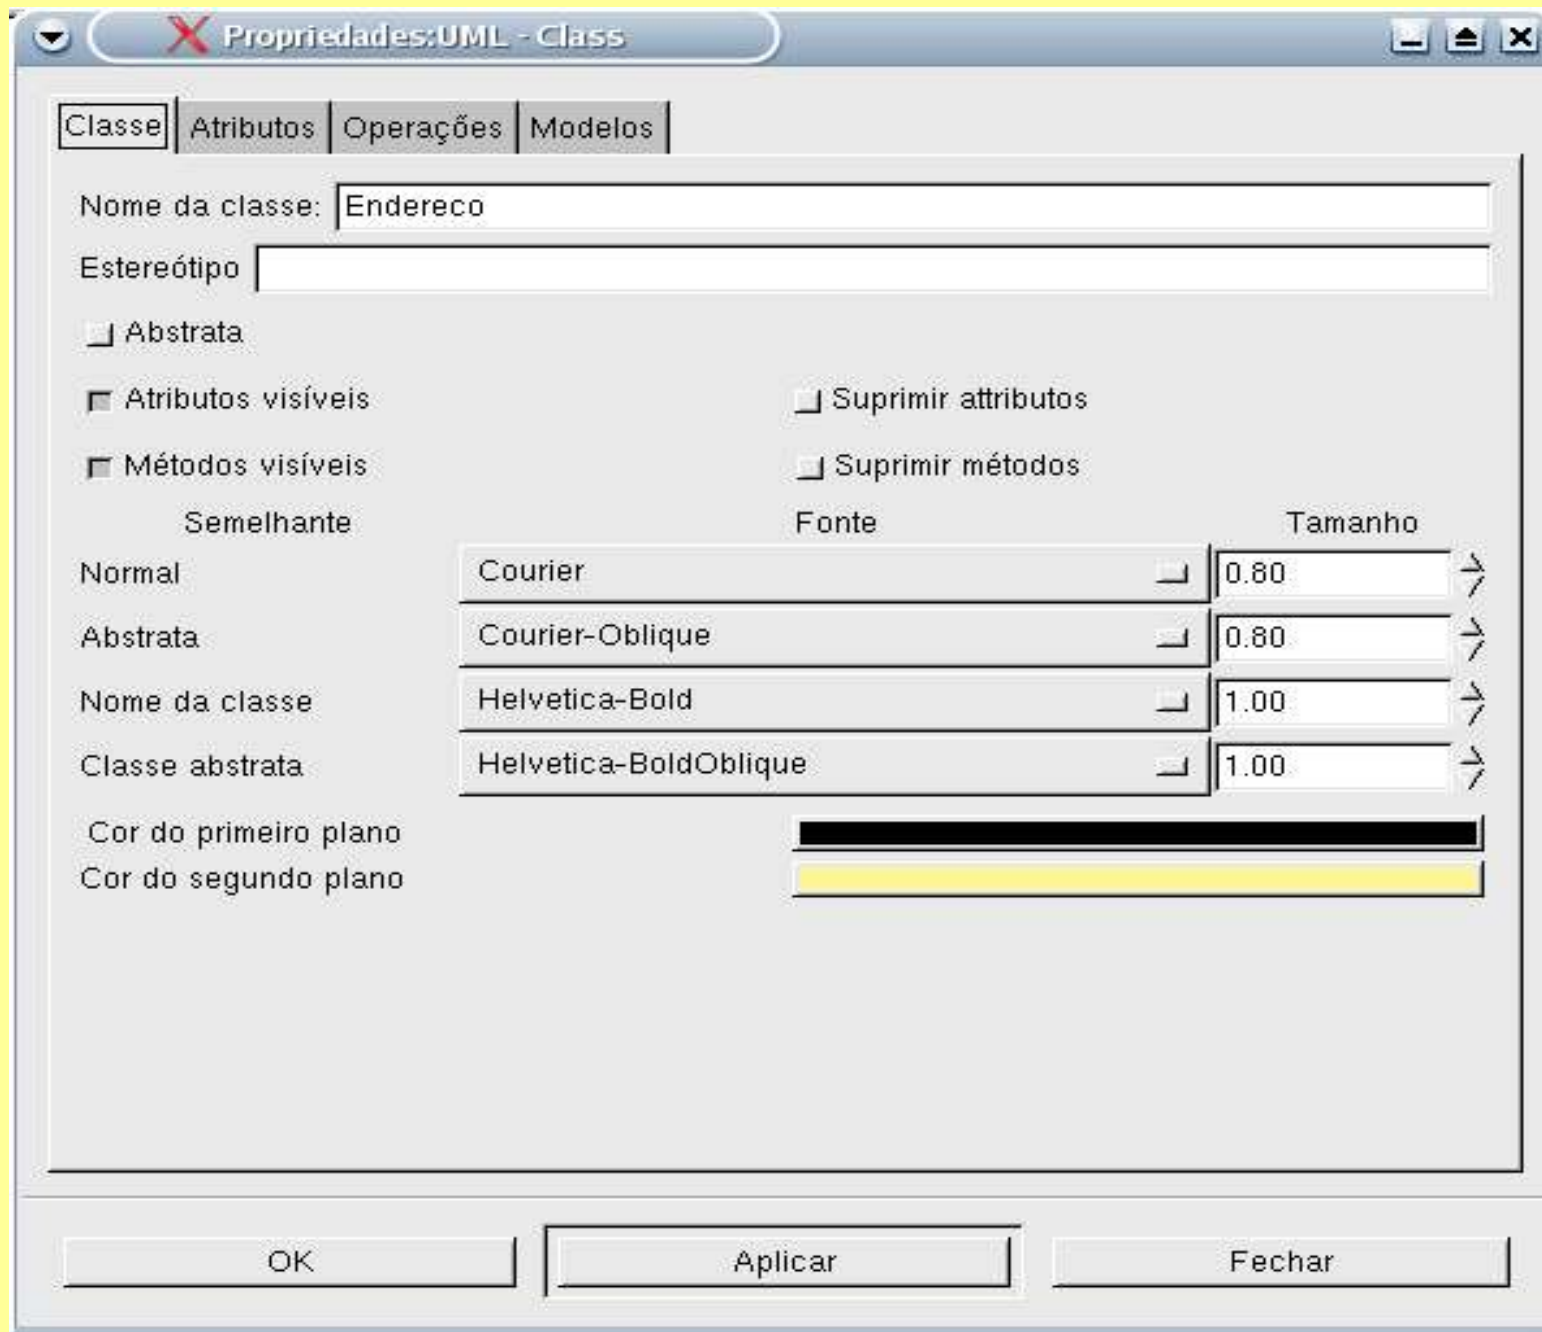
Propriedades:UML - Class

Classe | Atributos | Operações | Modelos

Nome da classe: Endereco

Estereótipo

Abstrata

Atributos visíveis

Suprimir attributos

Métodos visíveis

Suprimir métodos

| Semelhante | Fonte | Tamanho |
|---|---|---|
| Normal | Courier | 0.80 |
| Abstrata | Courier-Oblique | 0.80 |
| Nome da classe | Helvetica-Bold | 1.00 |
| Classe abstrata | Helvetica-BoldOblique | 1.00 |

Cor do primeiro plano

Cor do segundo plano

OK

Aplicar

Fechar